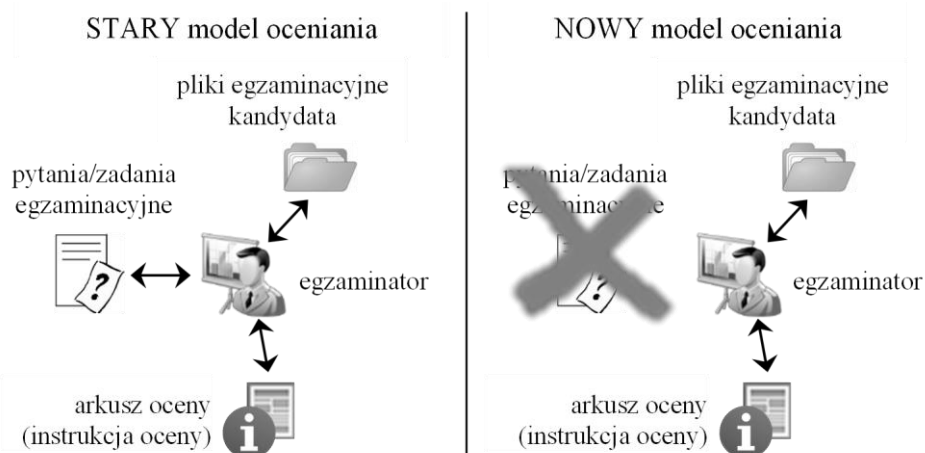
STARY model oceniania

pliki egzaminacyjne kandydata

pytania/zadania egzaminacyjne

?

egzaminator

arkusz oceny (instrukcja oceny)

i

NOWY model oceniania

pliki egzaminacyjne kandydata

pytania/zadania egzaminacyjne

egzaminator

arkusz oceny (instrukcja oceny)

i